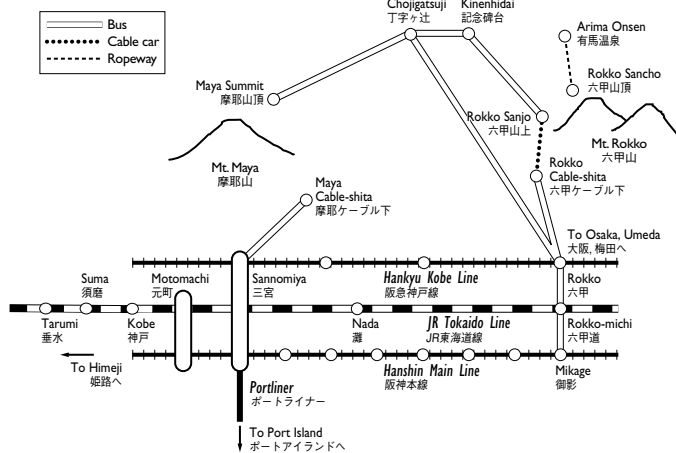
Bus
Cable car
Ropeway

Chojigatsuji
丁字ヶ辻

Kinenhidai
記念碑台

Arima Onsen
有馬温泉

Rokko Sancho
六甲山頂

Maya Summit
摩耶山頂

Mt. Maya
摩耶山

Rokko Sanjo
六甲山上

Mt. Rokko
六甲山

Rokko
Cable-shita
六甲ケーブル下

Maya
Cable-shita
摩耶ケーブル下

To Osaka, Umeda
大阪, 梅田へ

Suma
須磨

Motomachi
元町

Sannomiya
三宮

Hankyu Kobe Line
阪急神戸線

Rokko
六甲

Tarumi
垂水

Kobe
神戸

Nada
灘

JR Tokaido Line
JR東海道線

Rokko-michi
六甲道

To Himeji
姫路へ

Hanshin Main Line
阪神本線

Mikage
御影

Portliner
ポートライナー

To Port Island
ポートアイランドへ